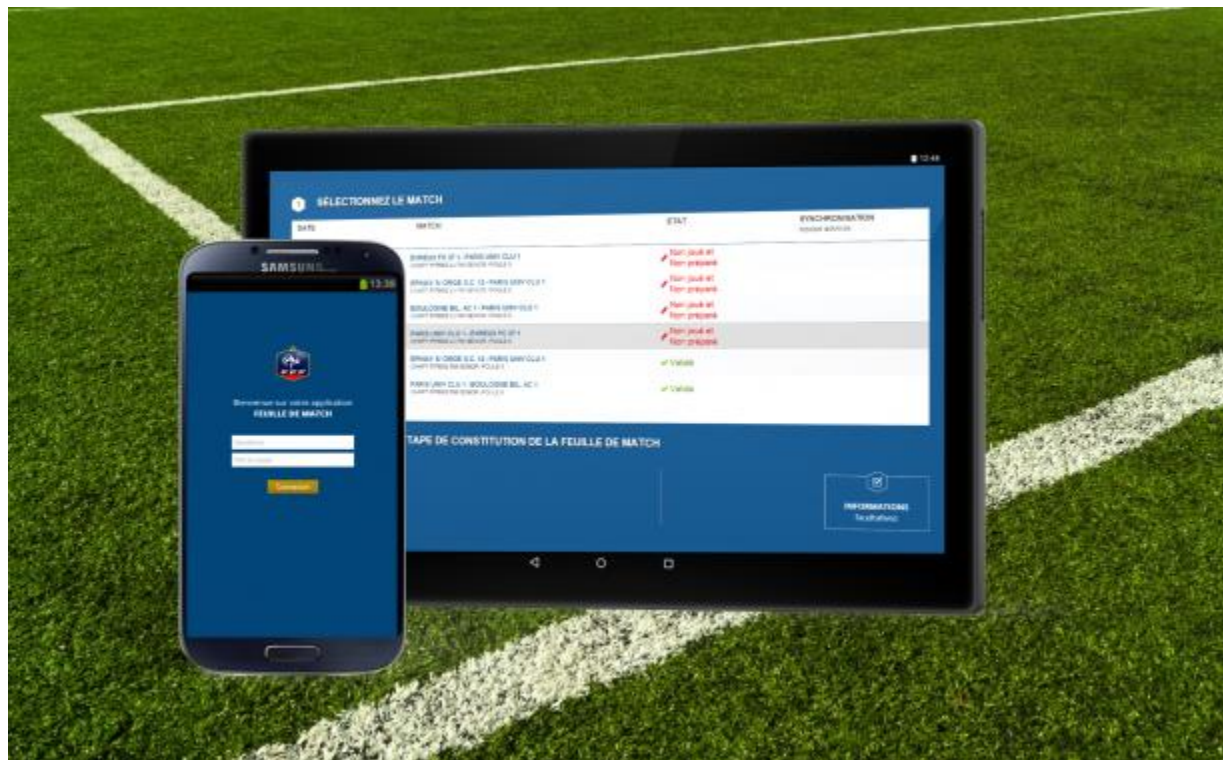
12:48

1 SÉLECTIONNEZ LE MATCH

| DATE | MATCH | ÉTAT | SYNCHRONISATION |
|---|---|---|---|
| | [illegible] | Non joué et Non préparé | |
| | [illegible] | Non joué et Non préparé | |
| | BOULOGNE BIL. AC 1 - PARIS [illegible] | Non joué et Non préparé | |
| | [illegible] | Non joué et Non préparé | |
| | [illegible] | Validé | |
| | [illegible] BOULOGNE BIL. AC 1 | Validé | |

TAPE DE CONSTITUTION DE LA FEUILLE DE MATCH

INFORMATIONS
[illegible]

SAMSUNG

13:38

Bienvenue sur votre application
FEUILLE DE MATCH

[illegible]
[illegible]

Connexion